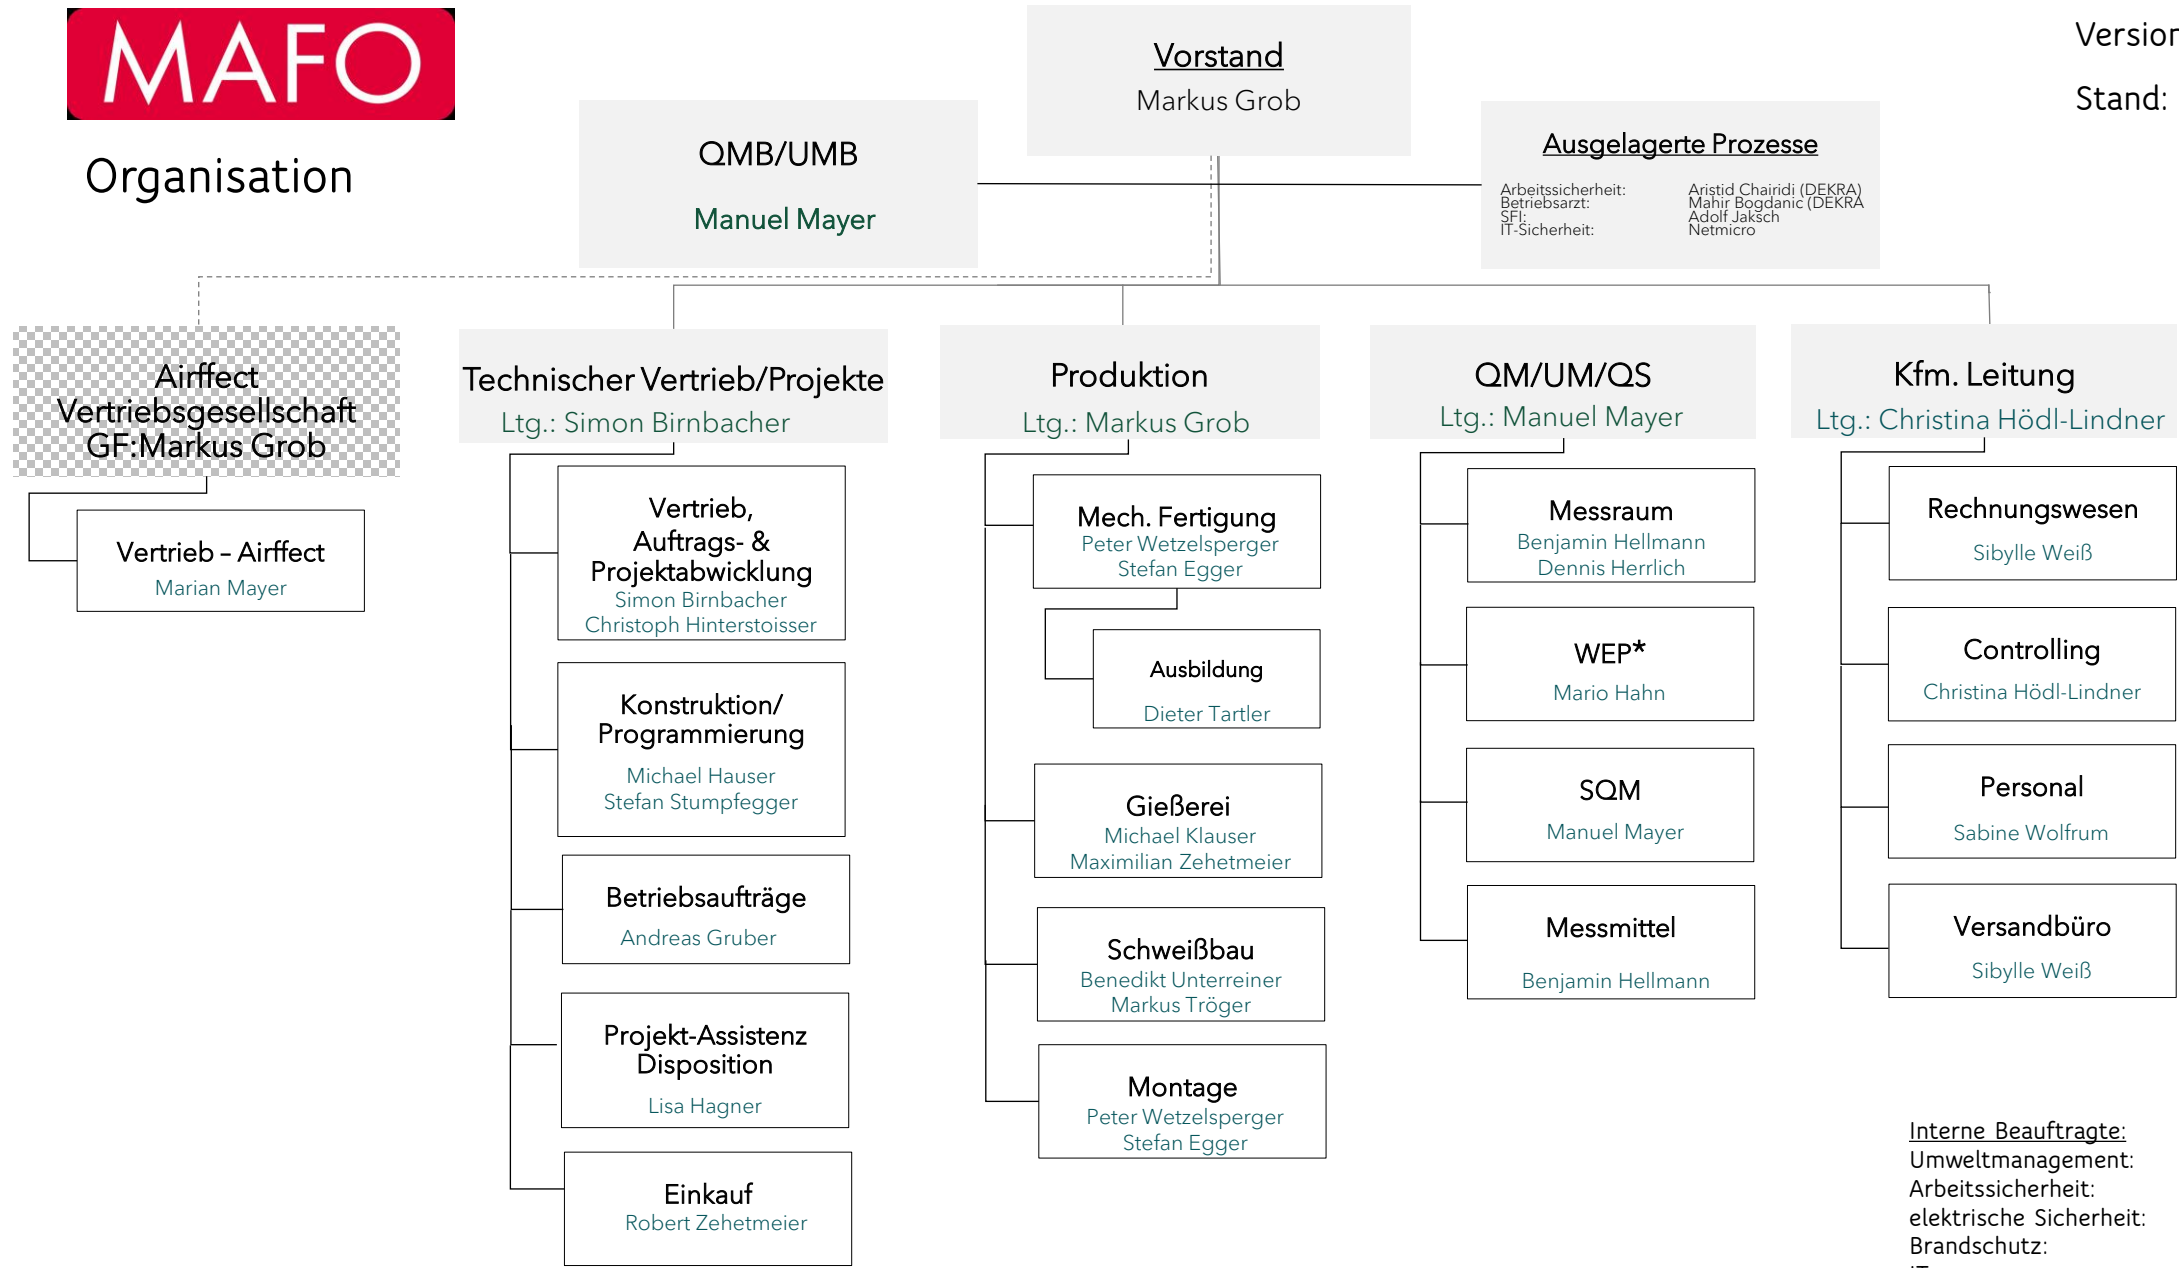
MAFO

Organisation

Vorstand
Markus Grob

Versior

Stand:

QMB/UMB
Manuel Mayer

Ausgelagerte Prozesse

Arbeitssicherheit: Aristid Chairidi (DEKRA)
Betriebsarzt: Mahir Bogdanic (DEKRA
SFI: Adolf Jaksch
IT-Sicherheit: Netmicro

Airffect Vertriebsgesellschaft GF:Markus Grob

Vertrieb – Airffect
Marian Mayer

Technischer Vertrieb/Projekte
Ltg.: Simon Birnbacher

Vertrieb, Auftrags- & Projektabwicklung
Simon Birnbacher
Christoph Hinterstoisser

Konstruktion/ Programmierung
Michael Hauser
Stefan Stumpfegger

Betriebsaufträge
Andreas Gruber

Projekt-Assistenz Disposition
Lisa Hagner

Einkauf
Robert Zehetmeier

Produktion
Ltg.: Markus Grob

Mech. Fertigung
Peter Wetzelsperger
Stefan Egger

Ausbildung
Dieter Tartler

Gießerei
Michael Klauser
Maximilian Zehetmeier

Schweißbau
Benedikt Unterreiner
Markus Tröger

Montage
Peter Wetzelsperger
Stefan Egger

QM/UM/QS
Ltg.: Manuel Mayer

Messraum
Benjamin Hellmann
Dennis Herrlich

WEP*
Mario Hahn

SQM
Manuel Mayer

Messmittel
Benjamin Hellmann

Kfm. Leitung
Ltg.: Christina Hödl-Lindner

Rechnungswesen
Sibylle Weiß

Controlling
Christina Hödl-Lindner

Personal
Sabine Wolfrum

Versandbüro
Sibylle Weiß

Interne Beauftragte:
Umweltmanagement:
Arbeitssicherheit:
elektrische Sicherheit:
Brandschutz: